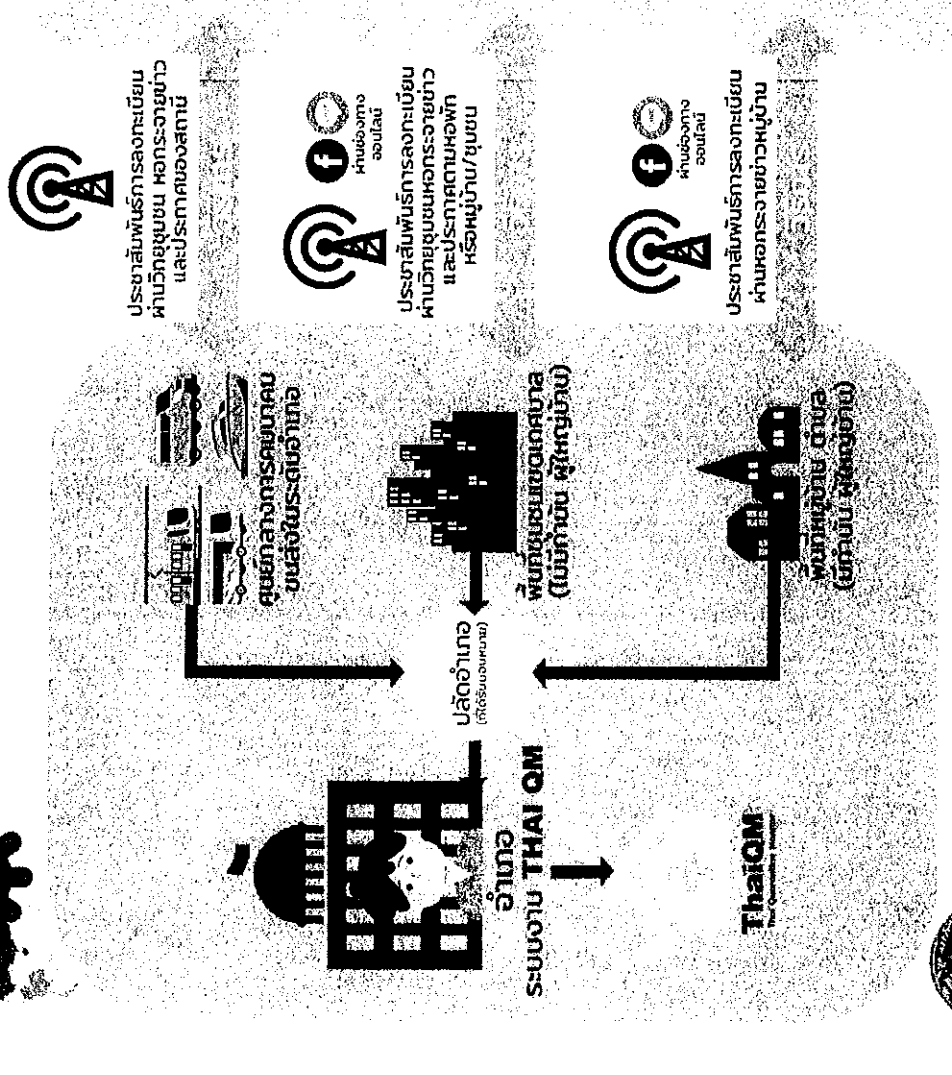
ประชาสัมพันธ์การลงทะเบียน ผ่านวิทยุชุมชน หอกระจายข่าว และประกาศของสถานี

ผ่านช่องทางออนไลน์

ประชาสัมพันธ์การลงทะเบียน ผ่านวิทยุชุมชนหอกระจายข่าว และประกาศตามหอพัก หรือหมู่บ้าน/ชุมชน

ผ่านช่องทางออนไลน์

ประชาสัมพันธ์การลงทะเบียน ผ่านหอกระจายข่าวหมู่บ้าน

ศูนย์กลางการคมนาคม แหล่งในระดับอำเภอ

พื้นที่ของเขตเทศบาล (ไม่มีกำนัน ผู้ใหญ่บ้าน)

พื้นที่หมู่บ้าน ตำบล (มีกำนัน ผู้ใหญ่บ้าน)

ปลัดอำเภอ (ที่ได้รับมอบหมาย)

นายอำเภอ

ระบบงาน THAI QM

ThaiQM